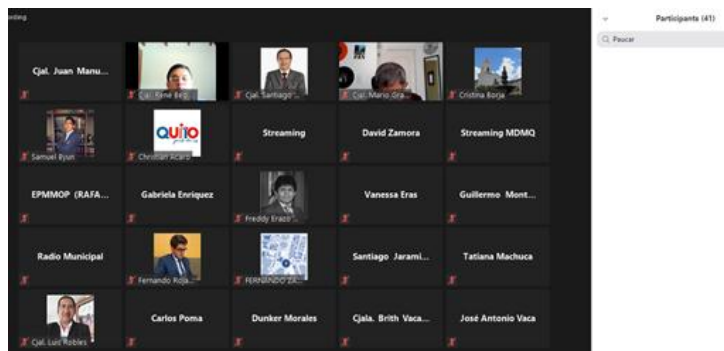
ording

Participants (41)

Buscar

Cjal. Juan Manu...

Cjal. René Bed...

Cjal. Santiago ...

Cjal. Mario Gra...

Cristina Borja

Samuel Ryon

QUITO

Christian Acaro

Streaming

David Zamora

Streaming MDMQ

EPMMOP (RAFA...

Gabriela Enriquez

Freddy Erazo

Vanessa Eras

Guillermo Mont...

Radio Municipal

Fernando Roja...

FERNANDO ZE...

Santiago Jarami...

Tatiana Machuca

Cjal. Luis Robles

Carlos Poma

Dunker Morales

Cjala. Brith Vaca...

José Antonio Vaca